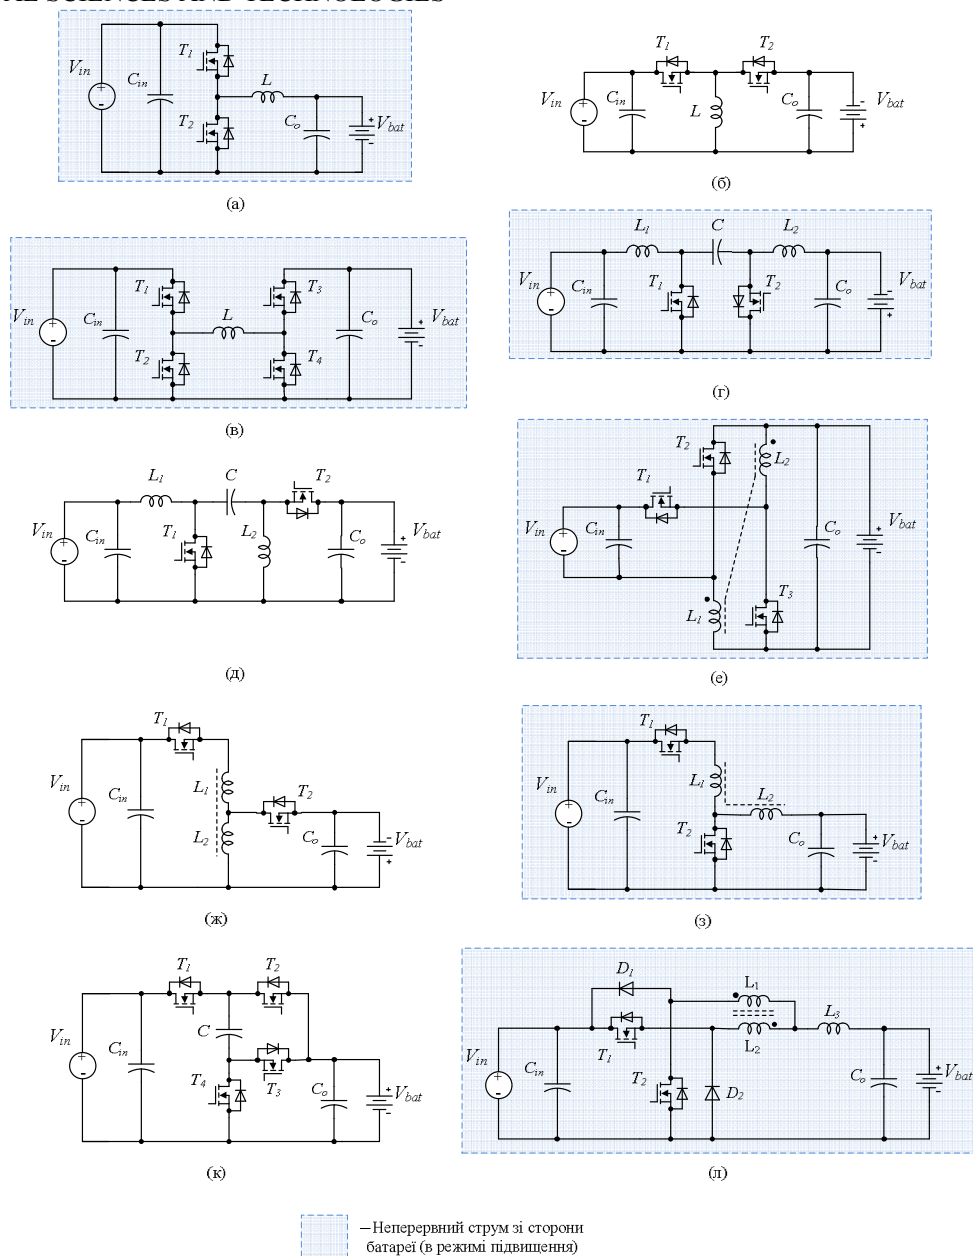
$V_{in}$ $C_{in}$ $T_1$ $T_2$ $L$ $C_o$ $V_{bat}$

(а)

$T_1$ $T_2$ $V_{in}$ $C_{in}$ $L$ $C_o$ $V_{bat}$

(б)

$V_{in}$ $C_{in}$ $T_1$ $T_2$ $L$ $T_3$ $T_4$ $C_o$ $V_{bat}$

(в)

$L_1$ $C$ $L_2$ $V_{in}$ $C_{in}$ $T_1$ $T_2$ $C_o$ $V_{bat}$

(г)

$L_1$ $C$ $T_2$ $V_{in}$ $C_{in}$ $T_1$ $L_2$ $C_o$ $V_{bat}$

(д)

$T_2$ $L_2$ $T_1$ $V_{in}$ $C_{in}$ $C_o$ $V_{bat}$ $L_1$ $T_3$

(е)

$T_1$ $V_{in}$ $C_{in}$ $L_1$ $L_2$ $T_2$ $C_o$ $V_{bat}$

(ж)

$T_1$ $V_{in}$ $C_{in}$ $L_1$ $L_2$ $T_2$ $C_o$ $V_{bat}$

(з)

$T_1$ $T_2$ $V_{in}$ $C_{in}$ $C$ $T_4$ $T_3$ $C_o$ $V_{bat}$

(к)

$D_1$ L$_1$ $L_3$ $V_{in}$ $C_{in}$ $T_1$ L$_2$ $T_2$ $D_2$ $C_o$ $V_{bat}$

(л)

– Неперервний струм зі сторони батареї (в режимі підвищення)